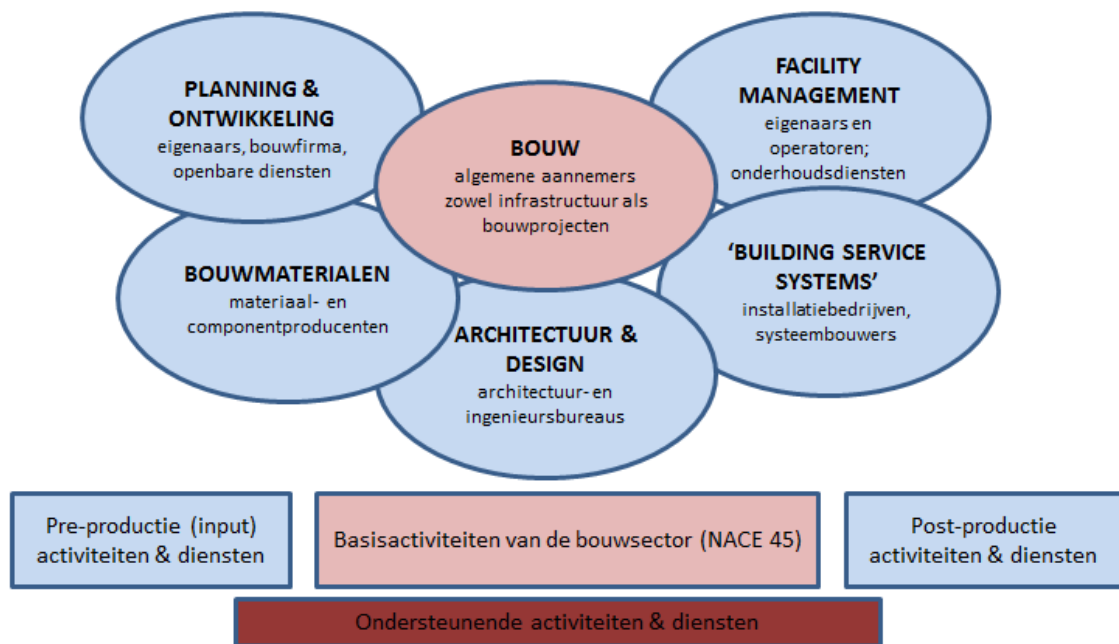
PLANNING & ONTWIKKELING
eigenaars, bouwfirma, openbare diensten

FACILITY MANAGEMENT
eigenaars en operatoren; onderhoudsdiensten

BOUW
algemene aannemers zowel infrastructuur als bouwprojecten

BOUWMATERIALEN
materiaal- en componentproducenten

'BUILDING SERVICE SYSTEMS'
installatiebedrijven, systeembouwers

ARCHITECTUUR & DESIGN
architectuur- en ingenieursbureaus

Pre-productie (input) activiteiten & diensten

Basisactiviteiten van de bouwsector (NACE 45)

Post-productie activiteiten & diensten

Ondersteunende activiteiten & diensten